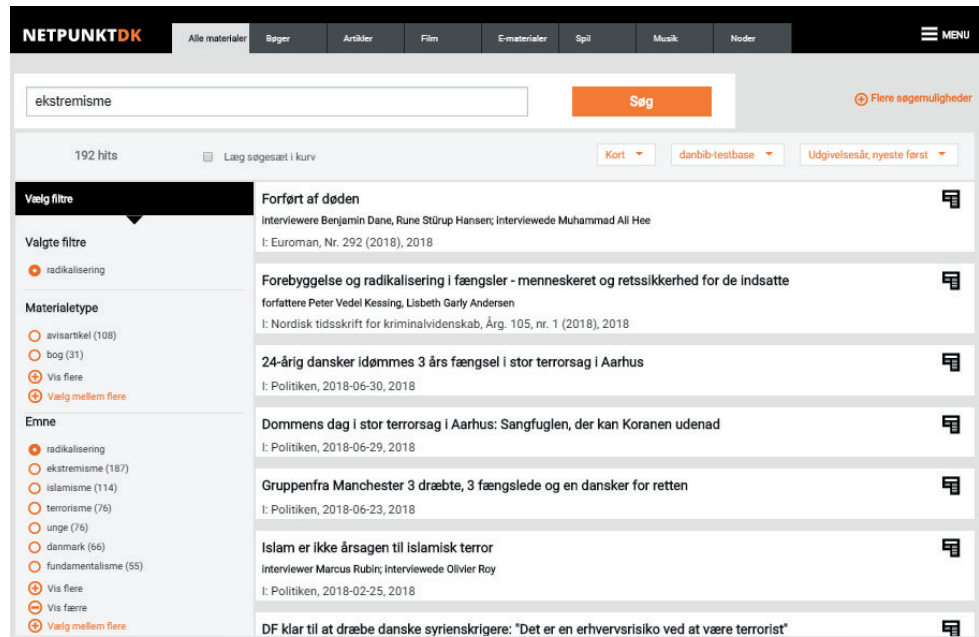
NETPUNKTDK

Alle materialer | Bøger | Artikler | Film | E-materialer | Spil | Musik | Noder

MENU

ekstremisme

Søg

Flere søgemuligheder

192 hits

Læg søgesæt i kurv

Kort

danbib-testbase

Udgivelsesår, nyeste først

Vælg filtre

Valgte filtre

radikalisering

Materialetype

avisartikel (108)

bog (31)

Vis flere

Vælg mellem flere

Emne

radikalisering

ekstremisme (187)

islamisme (114)

terrorisme (76)

unge (76)

danmark (66)

fundamentalisme (55)

Vis flere

Vis færre

Vælg mellem flere

Forført af døden
interviewere Benjamin Dane, Rune Stürup Hansen; interviewede Muhammad Ali Hee
I: Euroman, Nr. 292 (2018), 2018

Forebyggelse og radikalisering i fængsler - mennesket og retssikkerhed for de indsatte
forfattere Peter Vedel Kessing, Lisbeth Garly Andersen
I: Nordisk tidsskrift for kriminalvidenskab, Årg. 105, nr. 1 (2018), 2018

24-årig dansker idømmes 3 års fængsel i stor terrorsag i Aarhus
I: Politiken, 2018-06-30, 2018

Dommens dag i stor terrorsag i Aarhus: Sangfuglen, der kan Koranen udenad
I: Politiken, 2018-06-29, 2018

Gruppenfra Manchester 3 dræbte, 3 fængslede og en dansker for retten
I: Politiken, 2018-06-23, 2018

Islam er ikke årsagen til islamisk terror
interviewer Marcus Rubin; interviewede Olivier Roy
I: Politiken, 2018-02-25, 2018

DF klar til at dræbe danske syrienskrigere: "Det er en erhvervsrisiko ved at være terrorist"